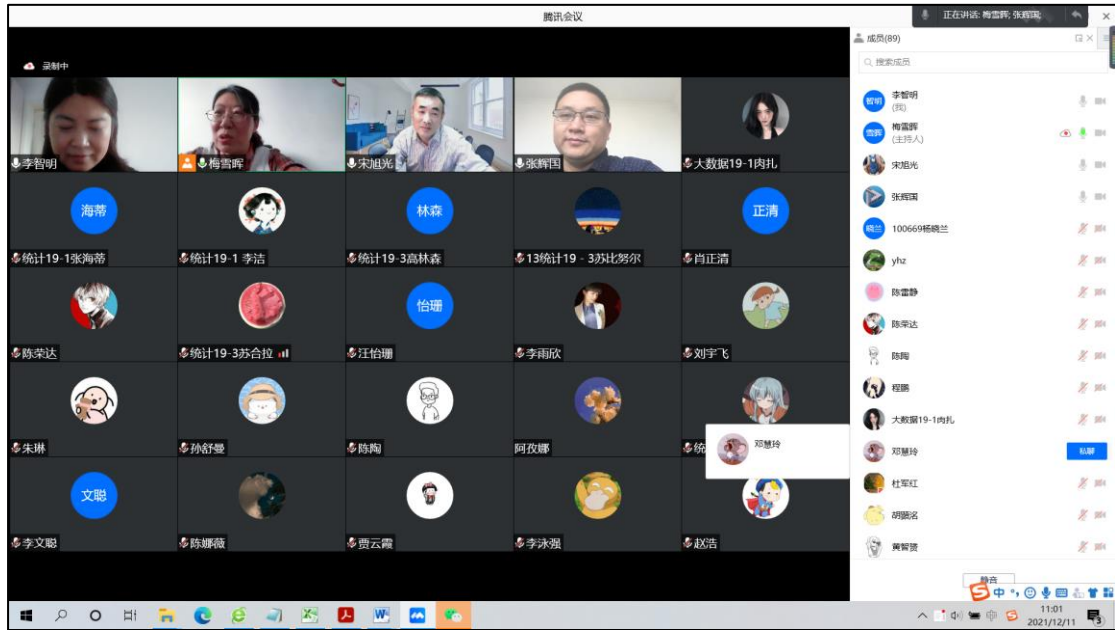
腾讯会议

正在讲话: 梅雪晖; 张辉国;

录制中

李智明
梅雪晖
宋旭光
张辉国
大数据19-1肉扎

海蒂
统计19-1张海蒂
统计19-1 李洁
林森
统计19-3高林森
13统计19 - 3苏比努尔
正清
肖正清

陈荣达
统计19-3苏合拉
怡珊
汪怡珊
李雨欣
刘宇飞

朱琳
孙舒曼
陈陶
阿孜娜
统
邓慧玲

文聪
李文聪
陈娜薇
贾云霞
李泳强
赵浩

成员(89)
搜索成员
智明 李智明 (我)
雪晖 梅雪晖 (主持人)
宋旭光
张辉国
晓兰 100669杨晓兰
yhz
陈雪静
陈荣达
陈陶
程鹏
大数据19-1肉扎
邓慧玲
私聊
杜军红
胡鹏洺
黄智赟
静音

中
11:01
2021/12/11
3